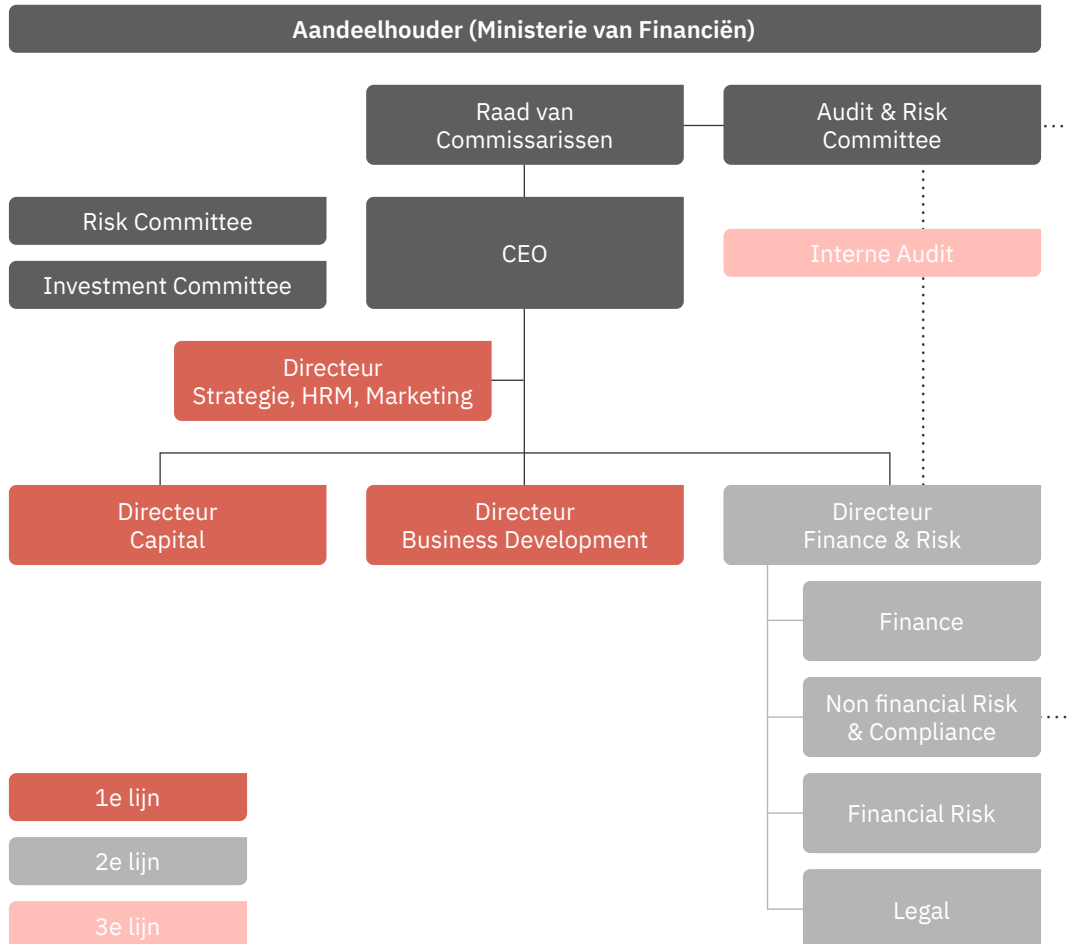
Aandeelhouder (Ministerie van Financiën)

Raad van Commissarissen

Audit & Risk Committee

Risk Committee

Investment Committee

CEO

Interne Audit

Directeur Strategie, HRM, Marketing

Directeur Capital

Directeur Business Development

Directeur Finance & Risk

Finance

Non financial Risk & Compliance

Financial Risk

Legal

1e lijn

2e lijn

3e lijn